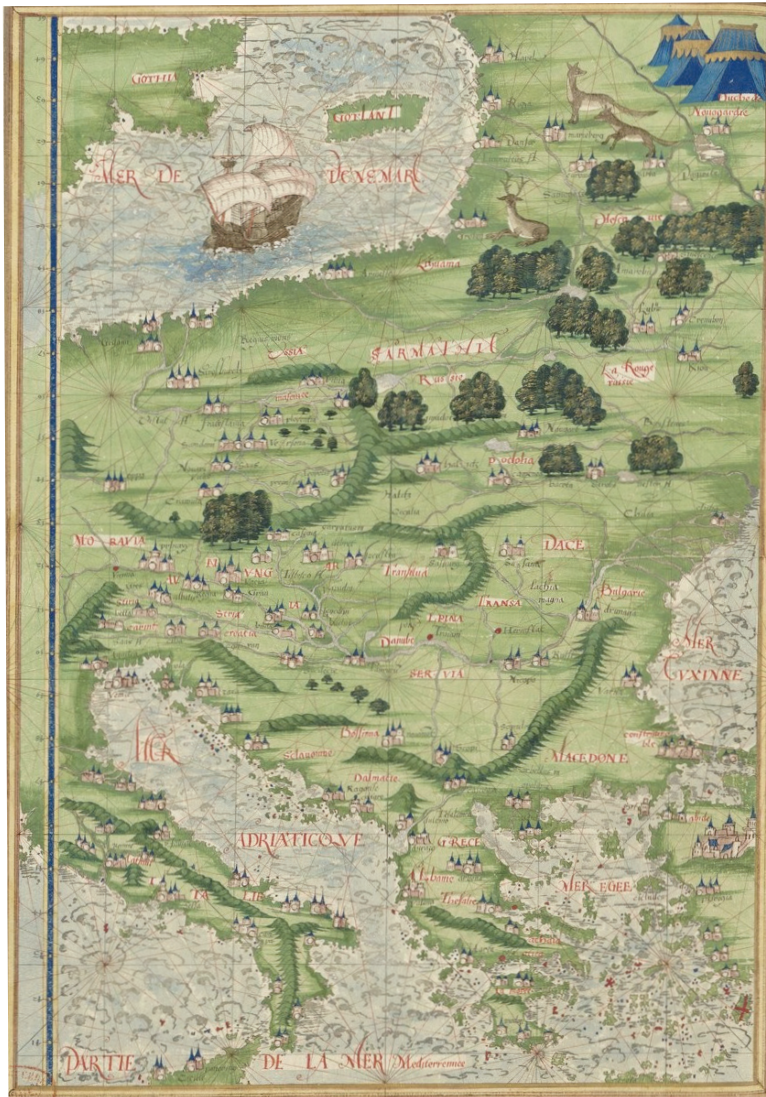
GOTHIA

GOTLANT

MER DE DENEMARC

SARMATIE

Russie

La Rouge russie

Podolia

MORAVIA

DACE

Transilvania

Bulgarie

ONG

Servia

MER EUXINNE

MACEDONE

MER ADRIATICQUE

GRECE

MER EGEE

ITALIE

PARTIE DE LA MER Mediterranee